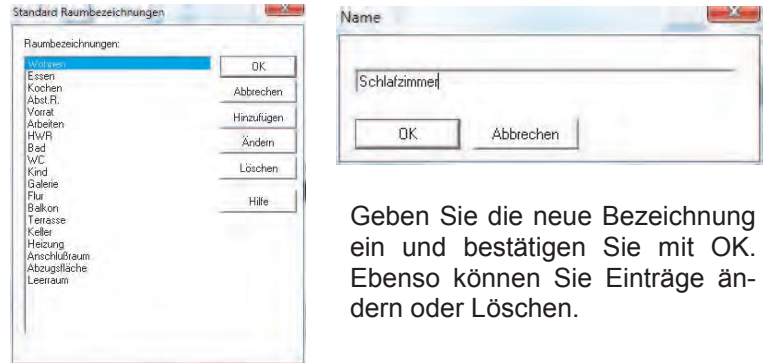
Standard Raumbezeichnungen

Raumbezeichnungen:

Wohnen
Essen
Kochen
Abst.R.
Vorrat
Arbeiten
HWR
Bad
WC
Kind
Galerie
Flur
Balkon
Terrasse
Keller
Heizung
Anschlußraum
Abzugsfläche
Leerraum

OK
Abbrechen
Hinzufügen
Ändern
Löschen
Hilfe

Name

Schlafzimmer

OK
Abbrechen

Geben Sie die neue Bezeichnung ein und bestätigen Sie mit OK. Ebenso können Sie Einträge ändern oder Löschen.